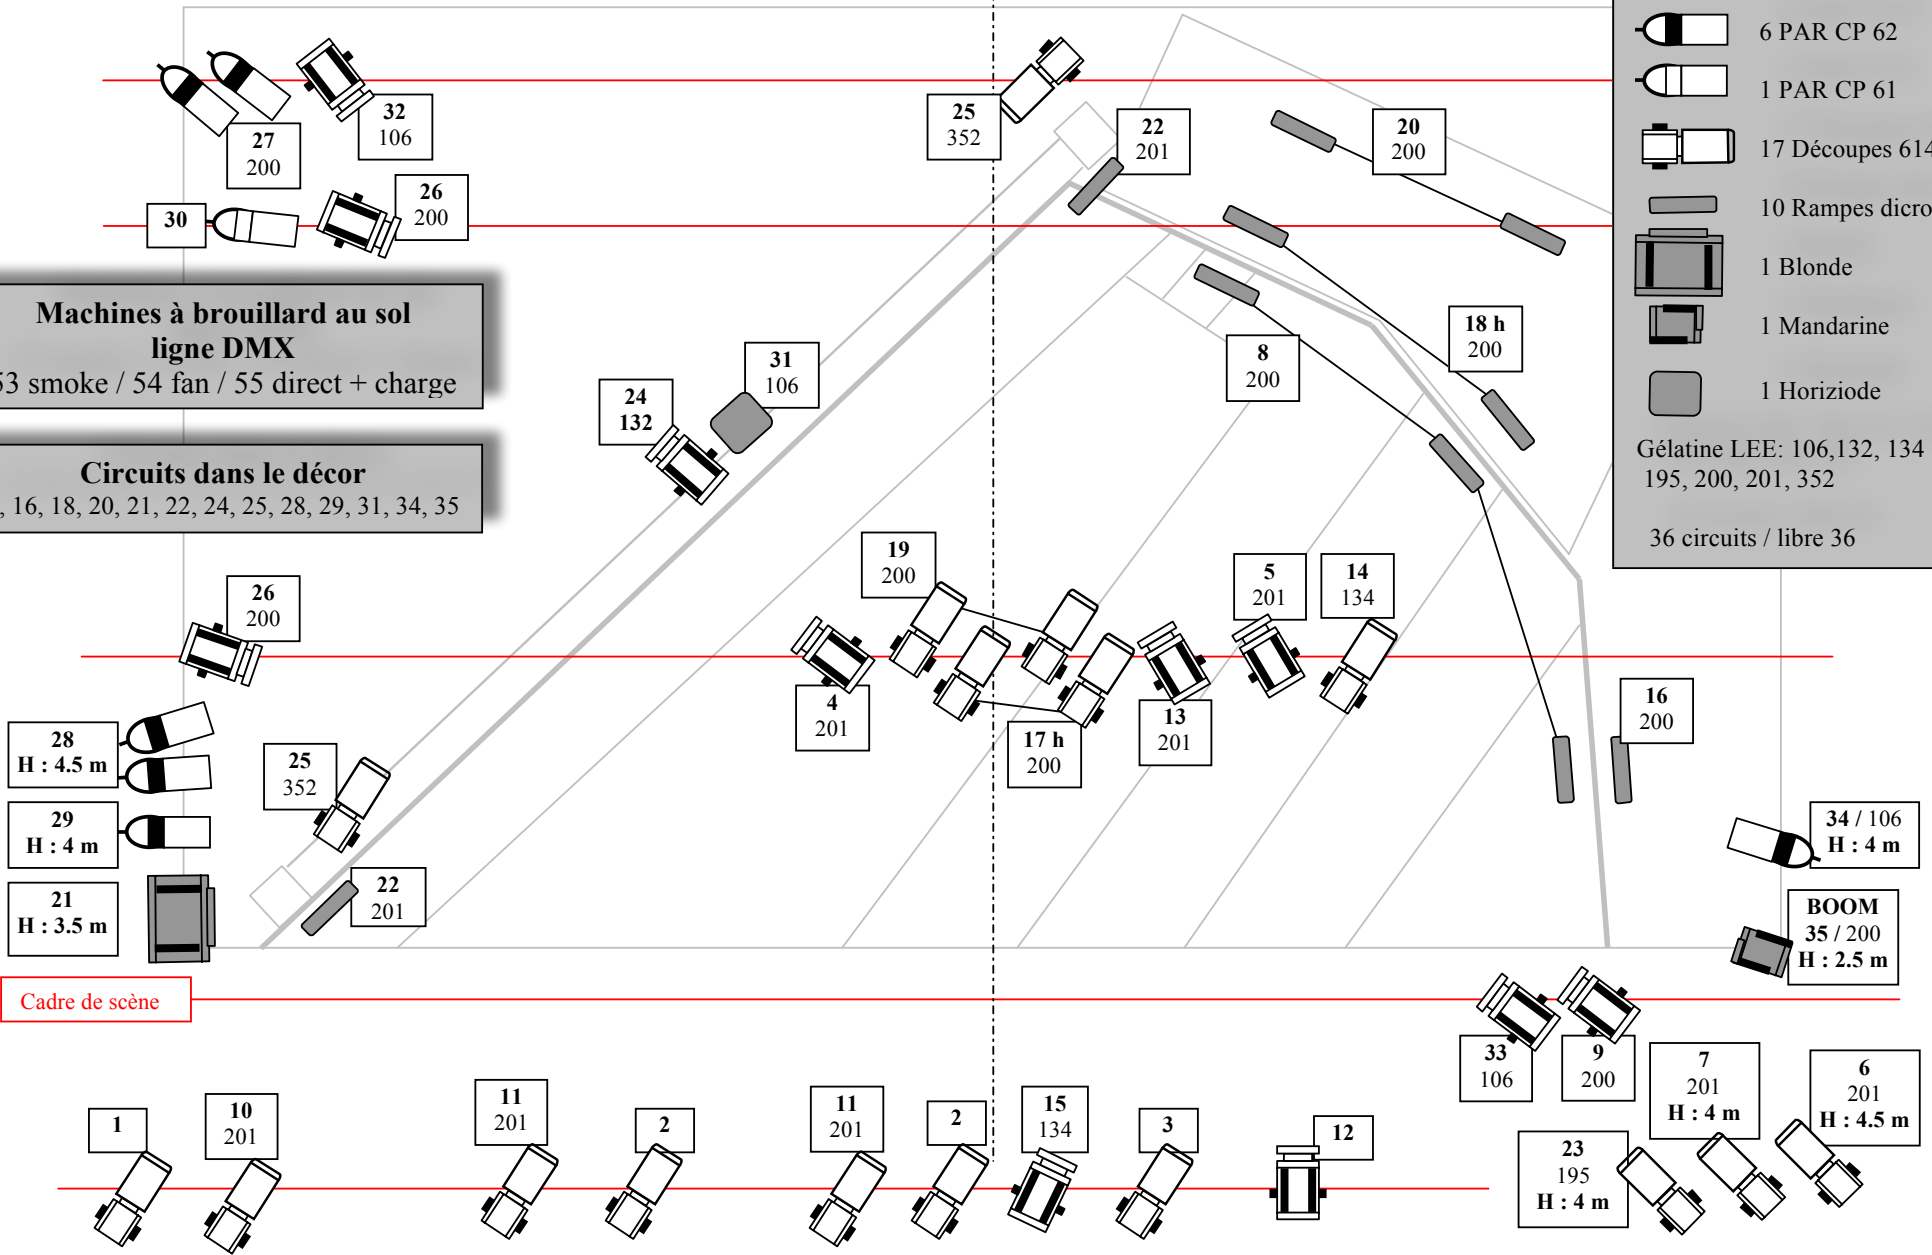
6 PAR CP 62
1 PAR CP 61
17 Découpes 614
10 Rampes dicro
1 Blonde
1 Mandarine
1 Horiziode
Gélatine LEE: 106,132, 134
195, 200, 201, 352
36 circuits / libre 36

Machines à brouillard au sol
ligne DMX
53 smoke / 54 fan / 55 direct + charge

Circuits dans le décor
, 16, 18, 20, 21, 22, 24, 25, 28, 29, 31, 34, 35

32
106

27
200

25
352

22
201

20
200

30

26
200

18 h
200

8
200

31
106

24
132

19
200

5
201

14
134

26
200

4
201

17 h
200

13
201

16
200

28
H : 4.5 m

25
352

29
H : 4 m

34 / 106
H : 4 m

21
H : 3.5 m

22
201

BOOM
35 / 200
H : 2.5 m

Cadre de scène

33
106

9
200

7
201
H : 4 m

6
201
H : 4.5 m

1

10
201

11
201

2

11
201

2

15
134

3

12

23
195
H : 4 m